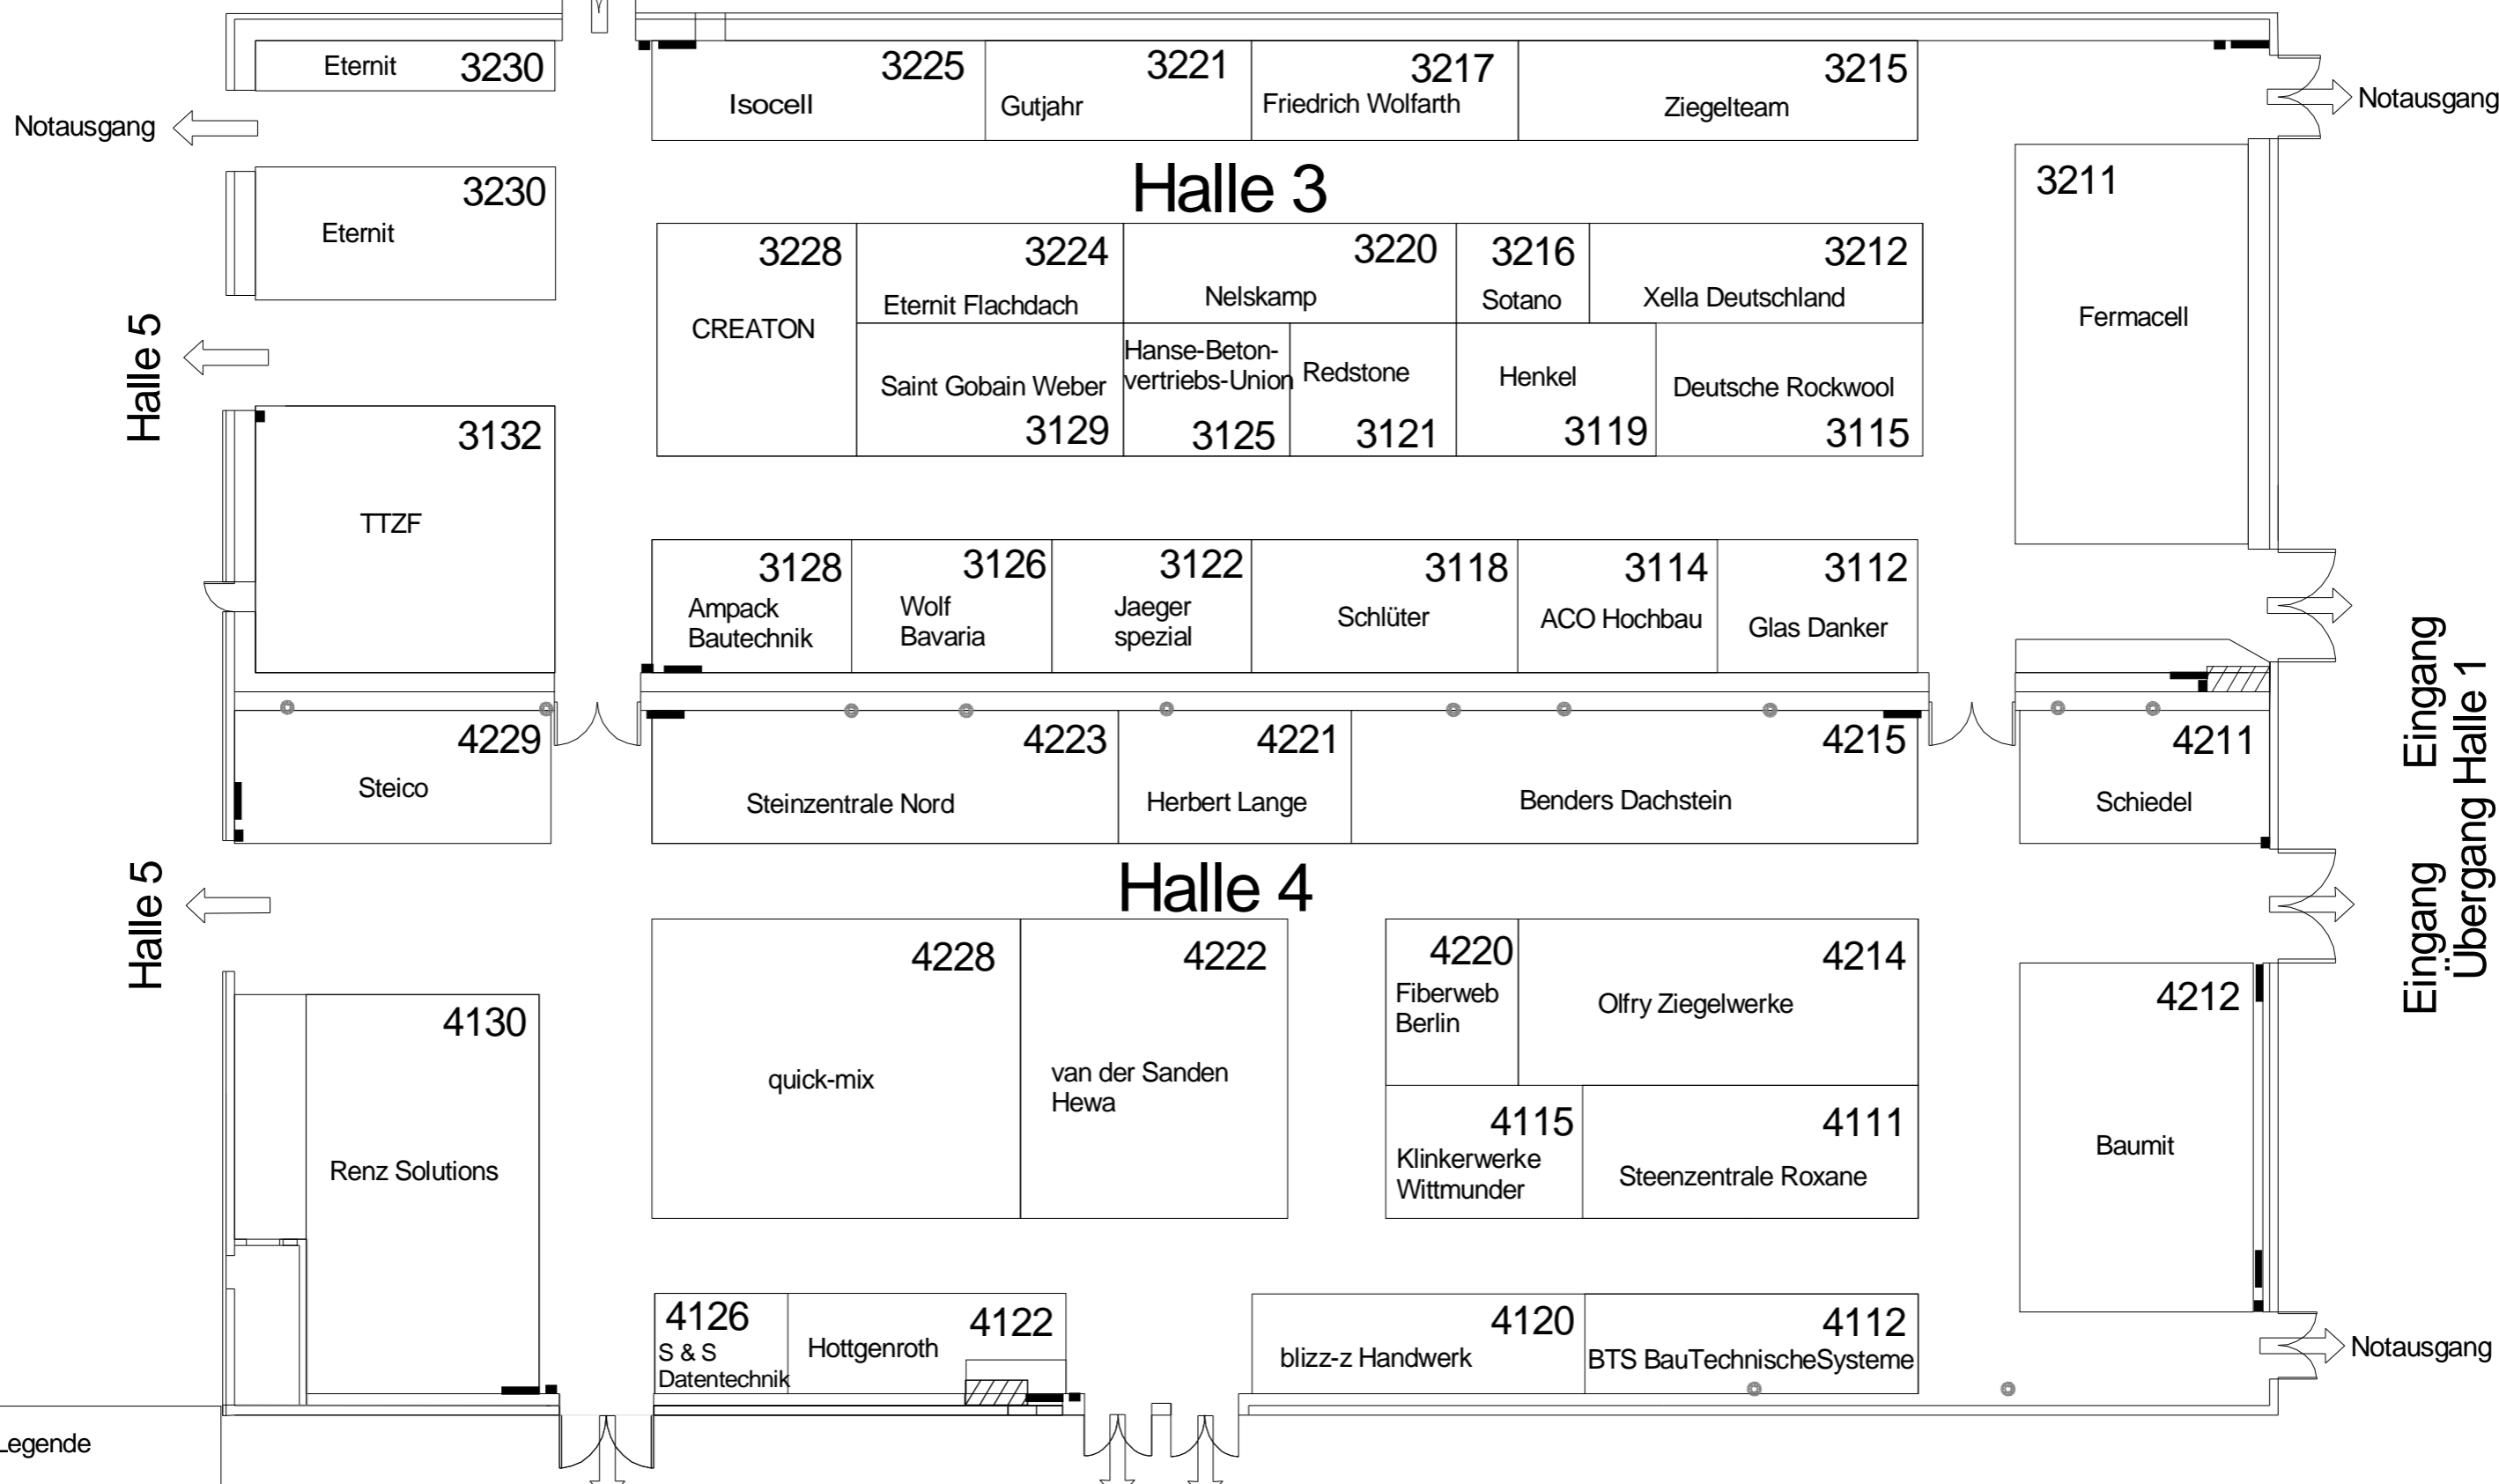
Eternit 3230
3225 Isocell
3221 Gutjahr
3217 Friedrich Wolfarth
3215 Ziegelteam
Notausgang
Notausgang

3230 Eternit

Halle 3

3211 Fermacell

3228 CREATON
3224 Eternit Flachdach
3220 Nelskamp
3216 Sotano
3212 Xella Deutschland
Saint Gobain Weber 3129
Hanse-Beton-vertriebs-Union 3125
Redstone 3121
Henkel 3119
Deutsche Rockwool 3115

Halle 5

3132 TTZF

3128 Ampack Bautechnik
3126 Wolf Bavaria
3122 Jaeger spezial
3118 Schlüter
3114 ACO Hochbau
3112 Glas Danker

Eingang Übergang Halle 1

4229 Steico
4223 Steinzentrale Nord
4221 Herbert Lange
4215 Benders Dachstein
4211 Schiedel

Halle 4

Halle 5

Eingang

4228 quick-mix
4222 van der Sanden Hewa
4220 Fiberweb Berlin
4214 Olfry Ziegelwerke
4212 Baumit
4130 Renz Solutions
4115 Klinkerwerke Wittmunder
4111 Steenzentrale Roxane

4126 S & S Datentechnik
Hottgenroth 4122
blizz-z Handwerk 4120
4112 BTS BauTechnischeSysteme
Notausgang

Legende